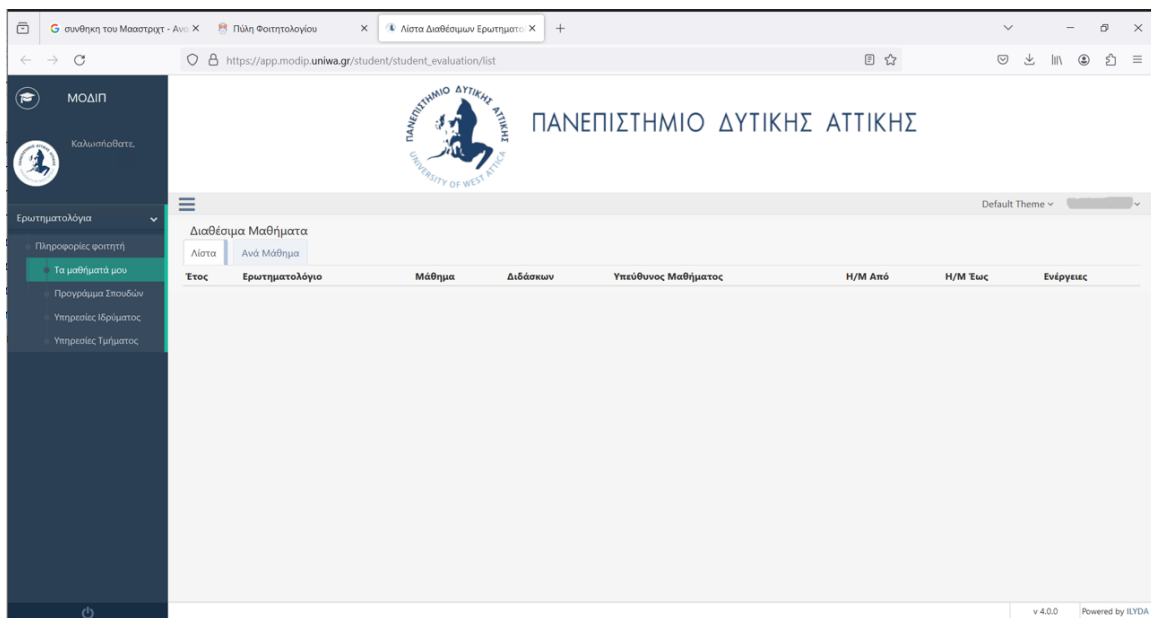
G συνθήκη του Μαάστριχτ - Ανα ×
Πύλη Φοιτητολογίου ×
Λίστα Διαθέσιμων Ερωτηματο ×
+

https://app.modip.uniwa.gr/student/student_evaluation/list

ΜΟΔΙΠ

Καλωσήρθατε,

ΠΑΝΕΠΙΣΤΗΜΙΟ ΔΥΤΙΚΗΣ ΑΤΤΙΚΗΣ
UNIVERSITY OF WEST ATTICA

ΠΑΝΕΠΙΣΤΗΜΙΟ ΔΥΤΙΚΗΣ ΑΤΤΙΚΗΣ

Default Theme

Ερωτηματολόγια
Πληροφορίες φοιτητή
Τα μαθήματά μου
Πρόγραμμα Σπουδών
Υπηρεσίες Ιδρύματος
Υπηρεσίες Τμήματος

Διαθέσιμα Μαθήματα
Λίστα
Ανά Μάθημα

| Έτος | Ερωτηματολόγιο | Μάθημα | Διδάσκων | Υπεύθυνος Μαθήματος | Η/Μ Από | Η/Μ Έως | Ενέργειες |
|---|---|---|---|---|---|---|---|

v 4.0.0
Powered by ILYDA